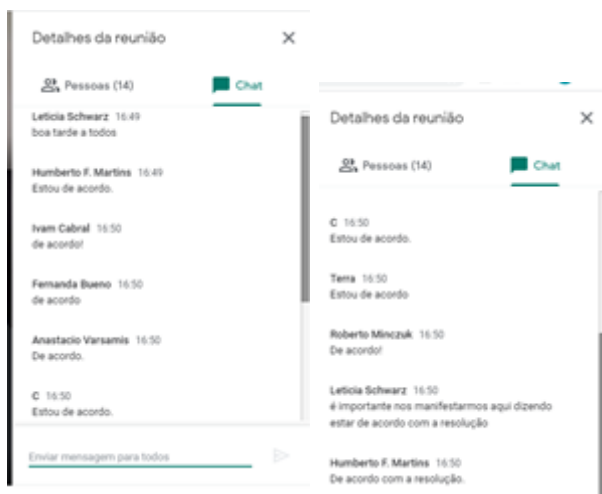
Detalhes da reunião

Pessoas (14)

Chat

Leticia Schwarz 16:49
boa tarde a todos

Humberto F. Martins 16:49
Estou de acordo.

Ivam Cabral 16:50
de acordo!

Fernanda Bueno 16:50
de acordo

Anastacio Varsamis 16:50
De acordo.

C 16:50
Estou de acordo.

Enviar mensagem para todos

Detalhes da reunião

Pessoas (14)

Chat

C 16:50
Estou de acordo.

Terra 16:50
Estou de acordo

Roberto Minczuk 16:50
De acordo!

Leticia Schwarz 16:50
é importante nos manifestarmos aqui dizendo estar de acordo com a resolução

Humberto F. Martins 16:50
De acordo com a resolução.